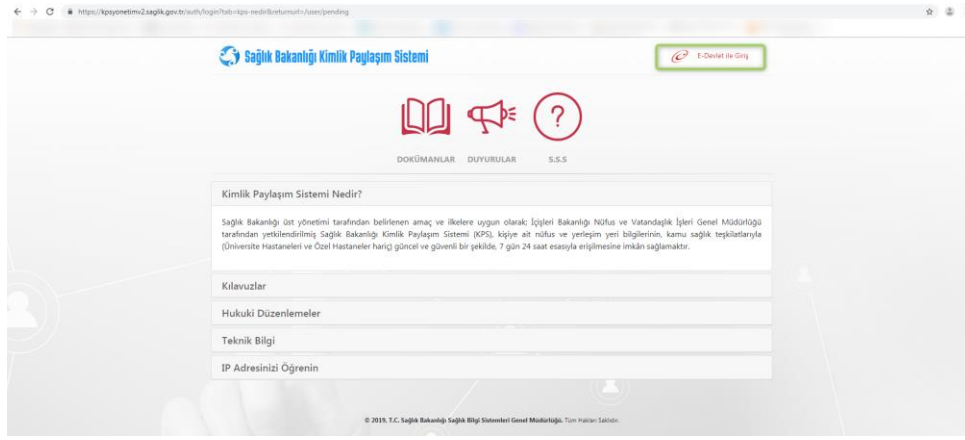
https://kpsyonetimv2.saglik.gov.tr/auth/login?tab=kps-nedir&returnurl=/user/pending

Sağlık Bakanlığı Kimlik Paylaşım Sistemi

E-Devlet ile Giriş

DOKÜMANLAR DUYURULAR S.S.S

Kimlik Paylaşım Sistemi Nedir?

Sağlık Bakanlığı üst yönetimi tarafından belirlenen amaç ve ilkelere uygun olarak; İçişleri Bakanlığı Nüfus ve Vatandaşlık İşleri Genel Müdürlüğü tarafından yetkilendirilmiş Sağlık Bakanlığı Kimlik Paylaşım Sistemi (KPS), kişiye ait nüfus ve yerleşim yeri bilgilerinin, kamu sağlık teşkilatlarıyla (Üniversite Hastaneleri ve Özel Hastaneler hariç) güncel ve güvenli bir şekilde, 7 gün 24 saat esasıyla erişilmesine imkân sağlamaktır.

Kılavuzlar

Hukuki Düzenlemeler

Teknik Bilgi

IP Adresinizi Öğrenin

© 2019, T.C. Sağlık Bakanlığı Sağlık Bilgi Sistemleri Genel Müdürlüğü. Tüm Hakları Saklıdır.